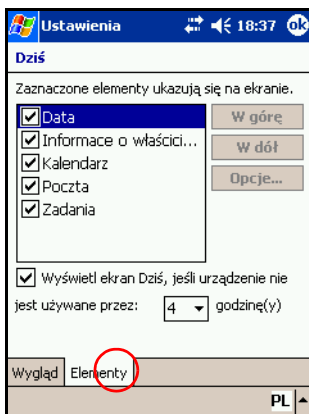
Ustawienia 18:37 ok

Dziś

Zaznaczone elementy ukazują się na ekranie.

Data
Informace o właścici...
Kalendarz
Poczta
Zadania

W górę
W dół
Opcje...

Wyświetl ekran Dziś, jeśli urządzenie nie jest używane przez: 4 godzinę(y)

Wygląd Elementy

PL